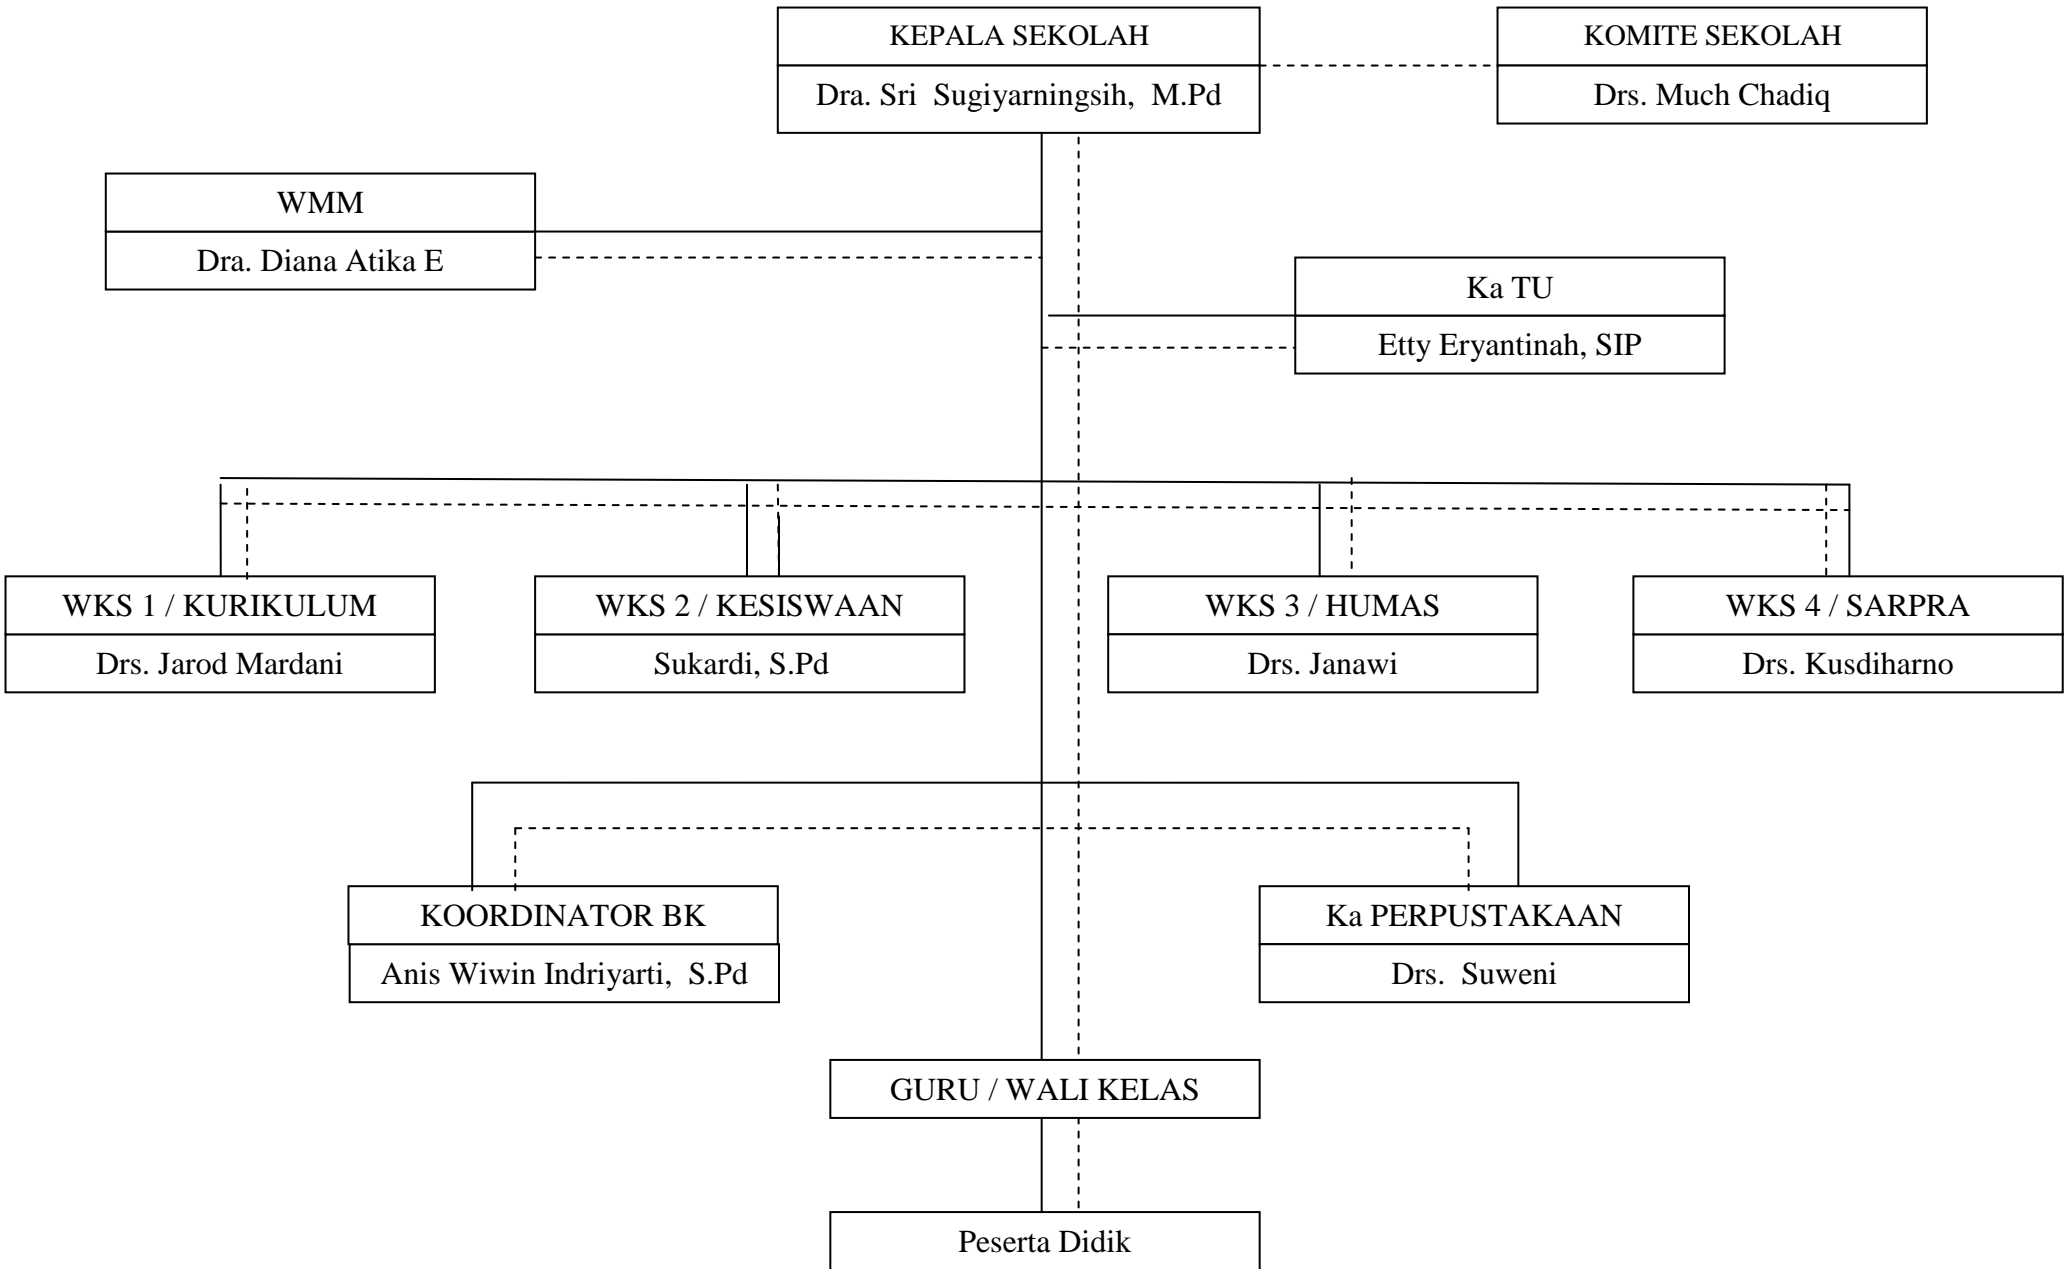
KEPALA SEKOLAH
Dra. Sri Sugiyarningsih, M.Pd

KOMITE SEKOLAH
Drs. Much Chadiq

WMM
Dra. Diana Atika E

Ka TU
Etty Eryantinah, SIP

WKS 1 / KURIKULUM
Drs. Jarod Mardani

WKS 2 / KESISWAAN
Sukardi, S.Pd

WKS 3 / HUMAS
Drs. Janawi

WKS 4 / SARPRA
Drs. Kusdiharno

KOORDINATOR BK
Anis Wiwin Indriyarti, S.Pd

Ka PERPUSTAKAAN
Drs. Suweni

GURU / WALI KELAS

Peserta Didik